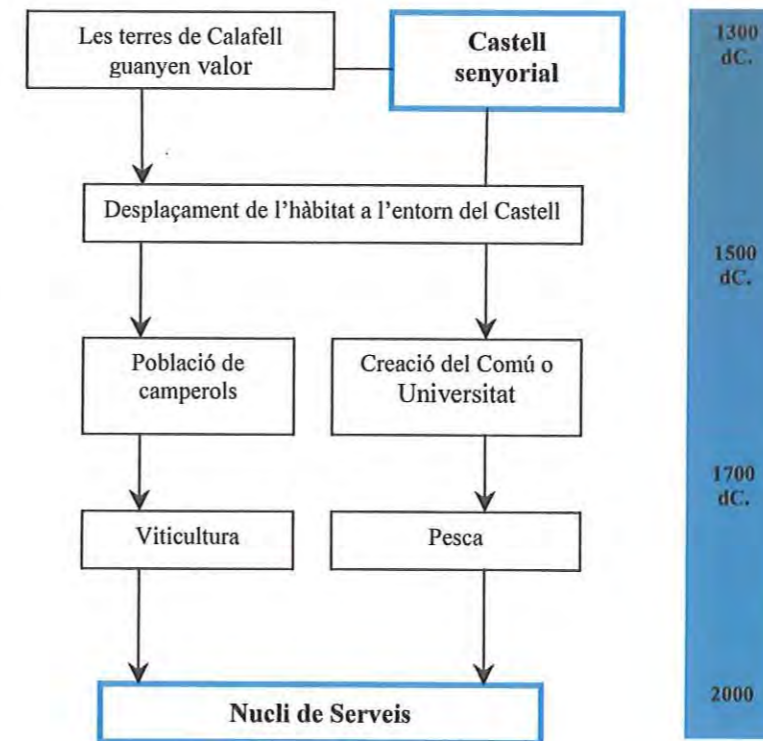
Les terres de Calafell guanyen valor

Castell senyorial

Desplaçament de l'hàbitat a l'entorn del Castell

Població de camperols

Creació del Comú o Universitat

Viticultura

Pesca

Nucli de Serveis

1300 dC.

1500 dC.

1700 dC.

2000